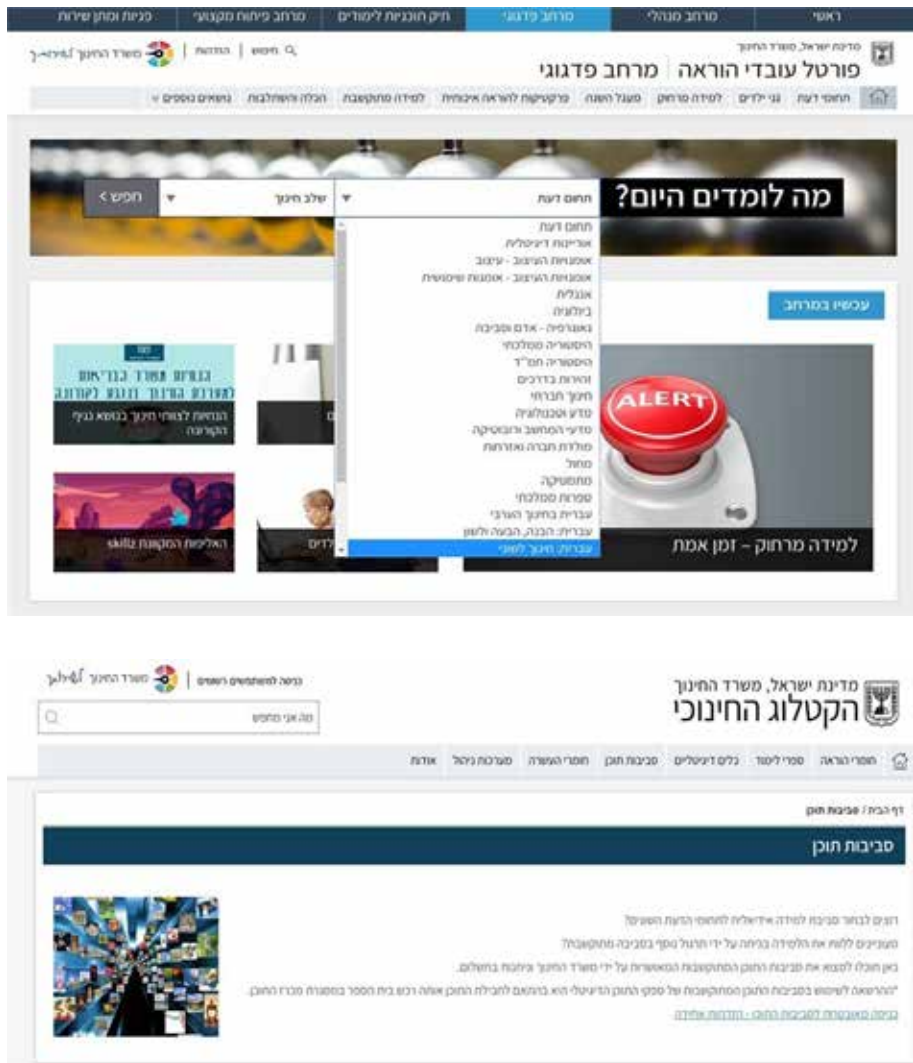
ראשי | מרחב מנהלי | מרחב פדגוגי | תיק תוכניות לימודים | מרחב פיתוח מקצועי | פניות ומתן שירות

מדינת ישראל, משרד החינוך
פורטל עובדי הוראה | מרחב פדגוגי

חיפוש | הודעות | משרד החינוך

תחומי דעת | גני ילדים | למידה מרחוק | מעגל השנה | פרקטיקות להוראה איכותית | למידה מתוקשבת | הכלה והשתלבות | נושאים נוספים

מה לומדים היום?

תחום דעת | שלב חינוך | חפש

תחום דעת
אוריינות דיגיטלית
אומנויות העיצוב - עיצוב
אומנויות העיצוב - אומנות שימושית
אנגלית
ביולוגיה
גאוגרפיה - אדם וסביבה
היסטוריה ממלכתי
היסטוריה חמ"ד
זהירות בדרכים
חינוך תעבורתי
מדע וטכנולוגיה
מדעי המחשב ורובוטיקה
מולדת חברה ואזרחות
מחול
מתמטיקה
ספרות ממלכתי
עברית בחינוך הערבי
עברית: הבנה, הבעה ולשון
עברית: חינוך לשוני

עכשיו במרחב

ALERT

למידה מרחוק – זמן אמת

הנחיות לצוותי חינוך בנושא נגיף הקורונה

האליפות המקוונת skills

ילדים

מדינת ישראל, משרד החינוך
הקטלוג החינוכי

כניסה למשתמשים רשומים | משרד החינוך

מה אני מחפש

חומרי הוראה | ספרי לימוד | כלים דיגיטליים | סביבות תוכן | חומרי העשרה | מערכות ניהול | אודות

דף הבית / סביבות תוכן

סביבות תוכן

רוצים לבחור סביבה ללמידה אידיאלית לתחומי הדעת השונים?
מעוניינים ללוות את הלמידה בכיתה על ידי תרגול נוסף בסביבה מתוקשבת?
כאן תוכלו למצוא את סביבות התוכן המתוקשבות המאושרות על ידי משרד החינוך ניתנות בתשלום.
"ההרשאה לשימוש בסביבות התוכן המתוקשבות של ספקי התוכן הדיגיטלי היא בהתאם לרכישת התוכן אותה רכש בית הספר במסגרת סל מכרז התוכן.
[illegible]